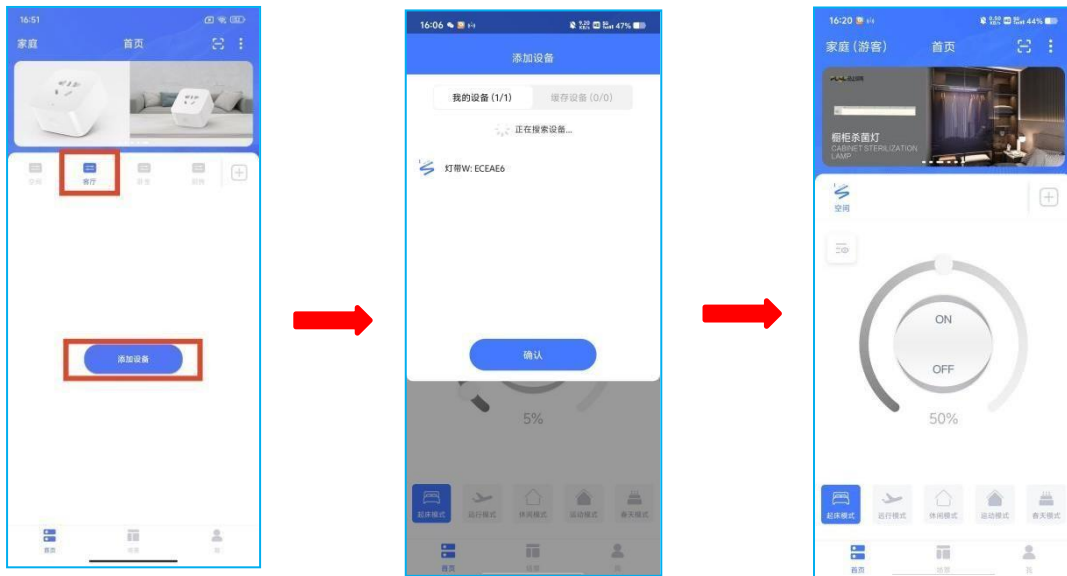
16:51

家庭 首页

空间 客厅 卧室 厨房

添加设备

首页 场景 我

16:06 47%

添加设备

我的设备 (1/1) 缓存设备 (0/0)

正在搜索设备...

灯带W: ECEAE6

确认

5%

起床模式 远行模式 休闲模式 运动模式 春天模式

首页 场景 我

16:20 44%

家庭 (游客) 首页

橱柜杀菌灯
CABINET STERILIZATION LAMP

空间

ON

OFF

50%

起床模式 远行模式 休闲模式 运动模式 春天模式

首页 场景 我